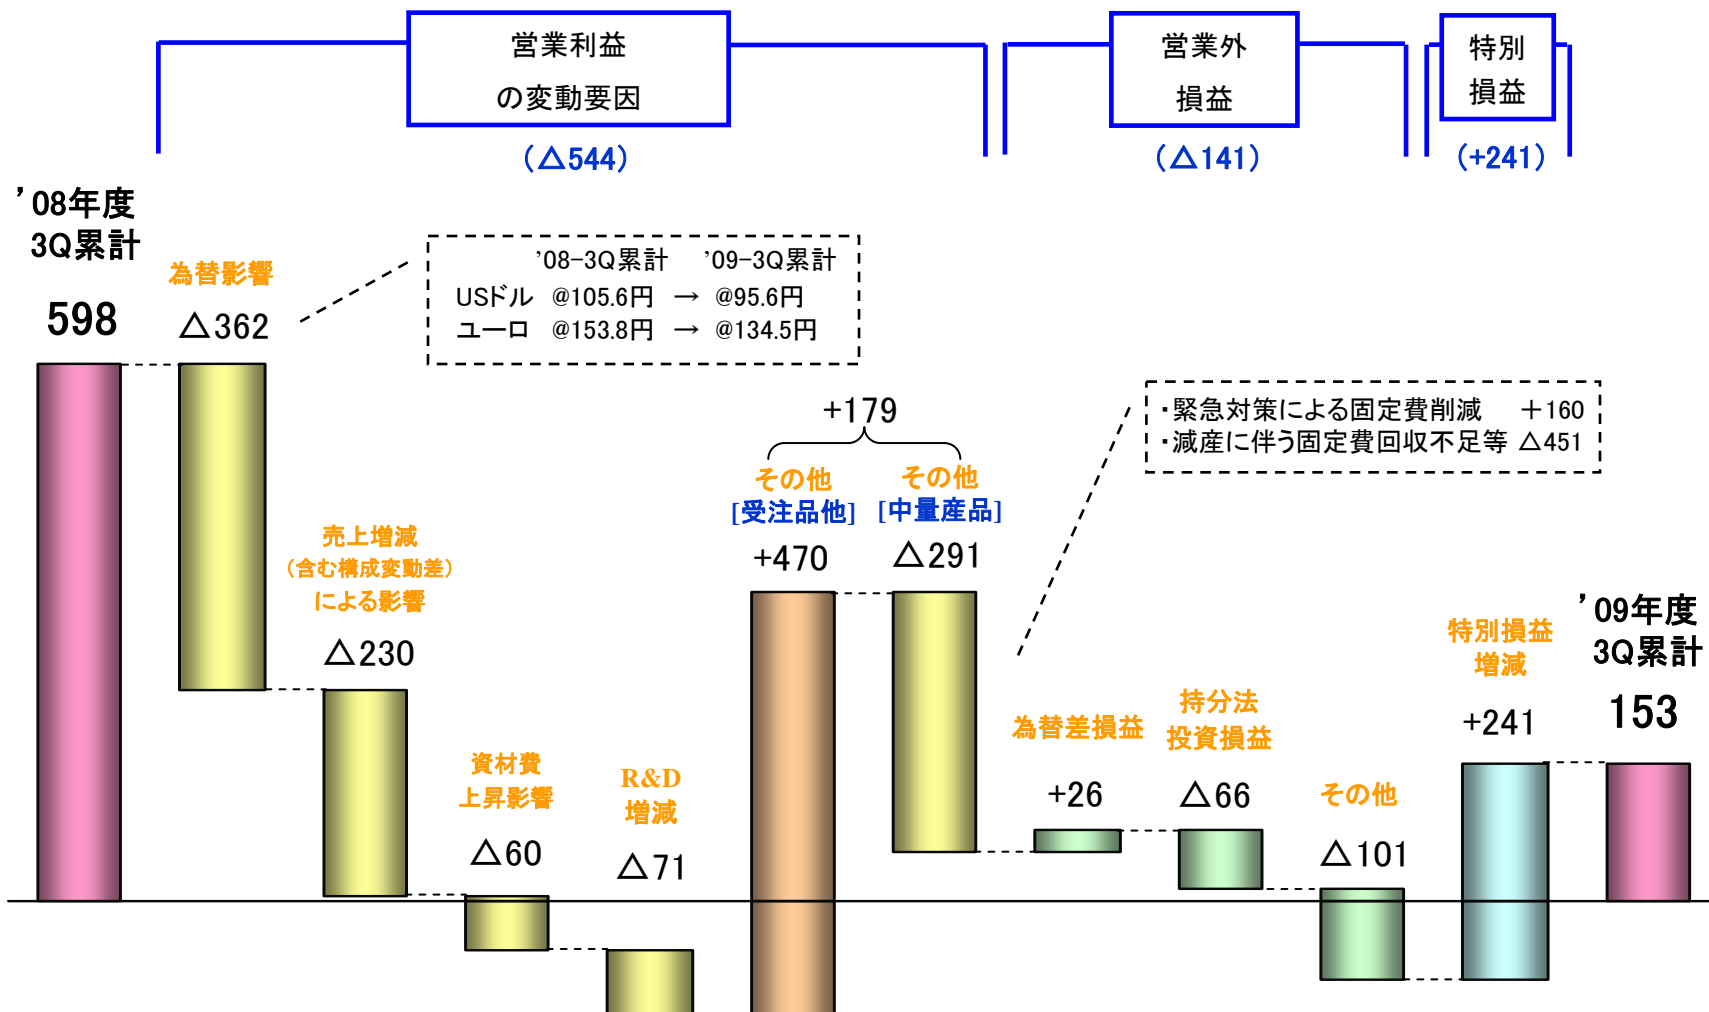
営業利益
の変動要因
（△544）

営業外
損益
（△141）

特別
損益
（+241）

'08年度
3Q累計
598

為替影響
△362

'08-3Q累計 '09-3Q累計
USドル @105.6円 → @95.6円
ユーロ @153.8円 → @134.5円

売上増減
（含む構成変動差）
による影響
△230

資材費
上昇影響
△60

R&D
増減
△71

+179

その他
[受注品他]
+470

その他
[中量産品]
△291

・緊急対策による固定費削減 ＋160
・減産に伴う固定費回収不足等 △451

為替差損益
+26

持分法
投資損益
△66

その他
△101

特別損益
増減
+241

'09年度
3Q累計
153